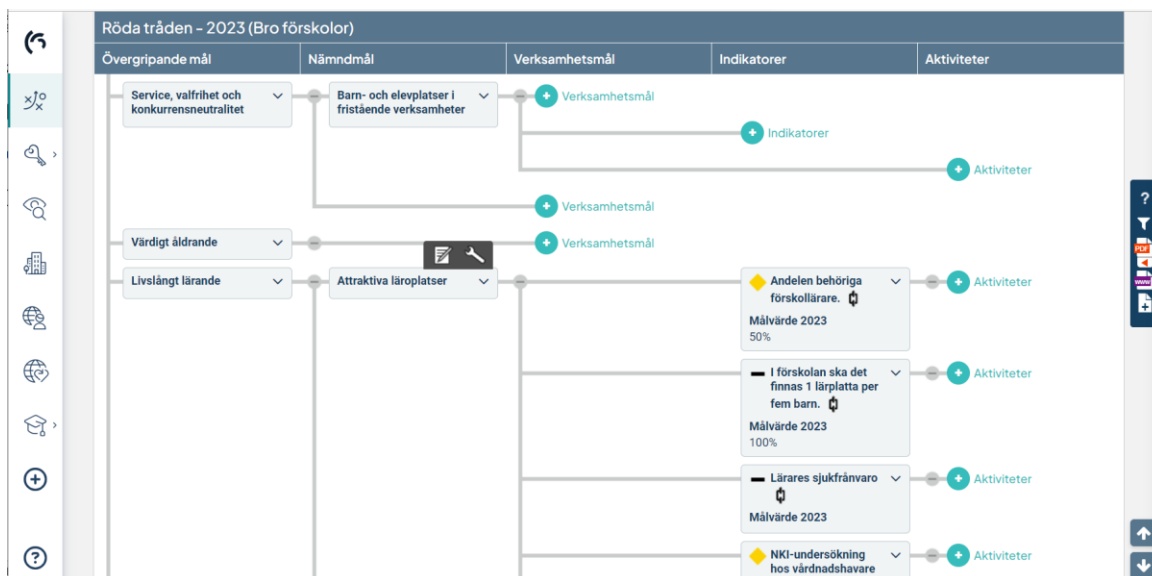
Röda tråden - 2023 (Bro förskolor)

| Övergripande mål | Nämndmål | Verksamhetsmål | Indikatorer | Aktiviteter |
|---|---|---|---|---|

Service, valfrihet och konkurrensneutralitet

Barn- och elevplatser i fristående verksamheter

Verksamhetsmål

Indikatorer

Aktiviteter

Verksamhetsmål

Värdigt åldrande

Verksamhetsmål

Livslångt lärande

Attraktiva läroplatser

Andelen behöriga förskollärare.
Målvärde 2023
50%

Aktiviteter

I förskolan ska det finnas 1 lärplatta per fem barn.
Målvärde 2023
100%

Aktiviteter

Lärares sjukfrånvaro
Målvärde 2023

Aktiviteter

NKI-undersökning hos vårdnadshavare

Aktiviteter

?

PDF